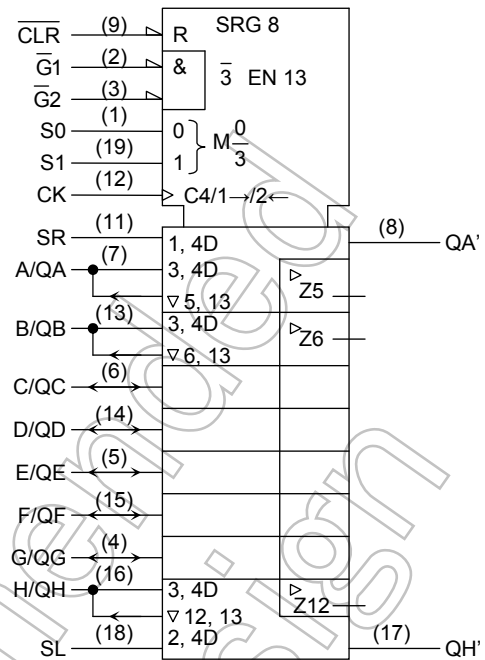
$\overline{CLR}$ (9) R
SRG 8
$\overline{G}1$ (2) &
$\overline{3}$ EN 13
$\overline{G}2$ (3)
S0 (1) 0
S1 (19) 1
$M\frac{0}{3}$
CK (12) C4/1→/2←
SR (11) 1, 4D
(8) QA'
A/QA (7) 3, 4D
▽5, 13
Z5
B/QB (13) 3, 4D
▽6, 13
Z6
C/QC (6)
D/QD (14)
E/QE (5)
F/QF (15)
G/QG (4)
H/QH (16) 3, 4D
▽12, 13
Z12
SL (18) 2, 4D
(17) QH'